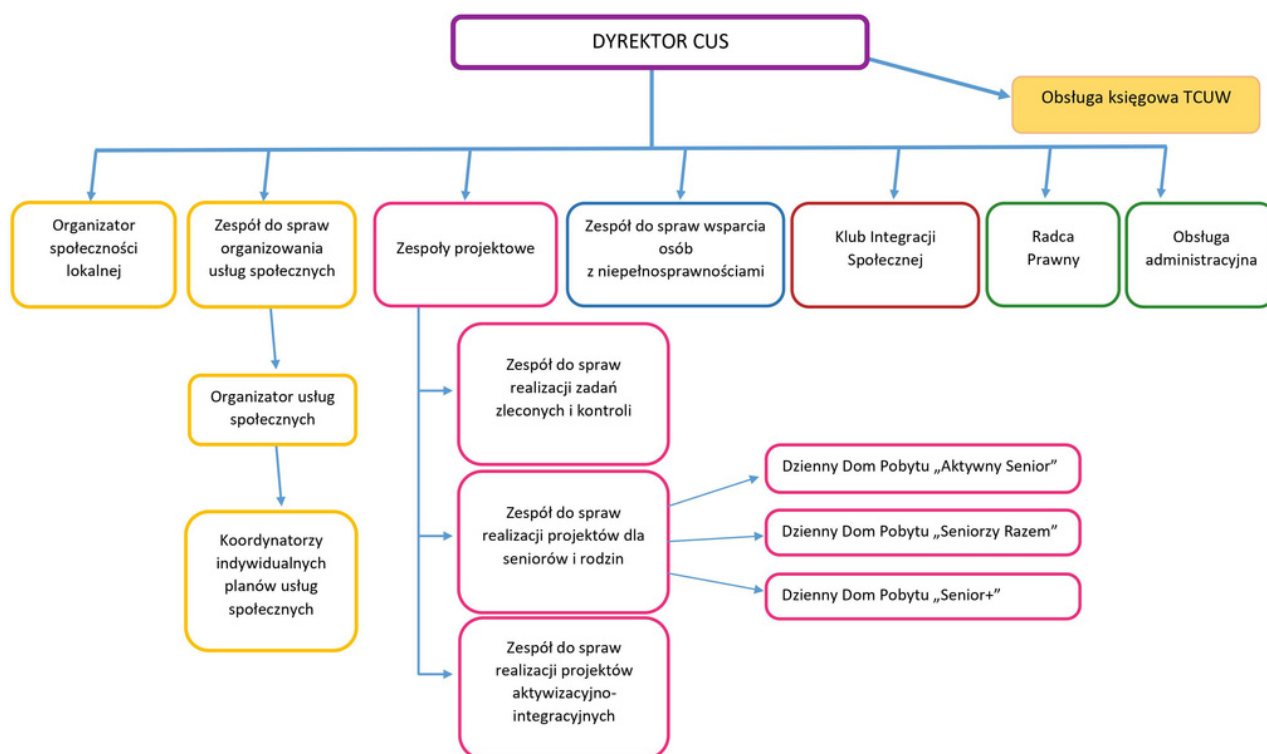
DYREKTOR CUS

Obsługa księgowa TCUW

Organizator społeczności lokalnej

Zespół do spraw organizowania usług społecznych

Zespoły projektowe

Zespół do spraw wsparcia osób z niepełnosprawnościami

Klub Integracji Społecznej

Radca Prawny

Obsługa administracyjna

Organizator usług społecznych

Koordynatorzy indywidualnych planów usług społecznych

Zespół do spraw realizacji zadań zleconych i kontroli

Zespół do spraw realizacji projektów dla seniorów i rodzin

Zespół do spraw realizacji projektów aktywizacyjno-integracyjnych

Dzienny Dom Pobytu „Aktywny Senior"

Dzienny Dom Pobytu „Seniorzy Razem"

Dzienny Dom Pobytu „Senior+"